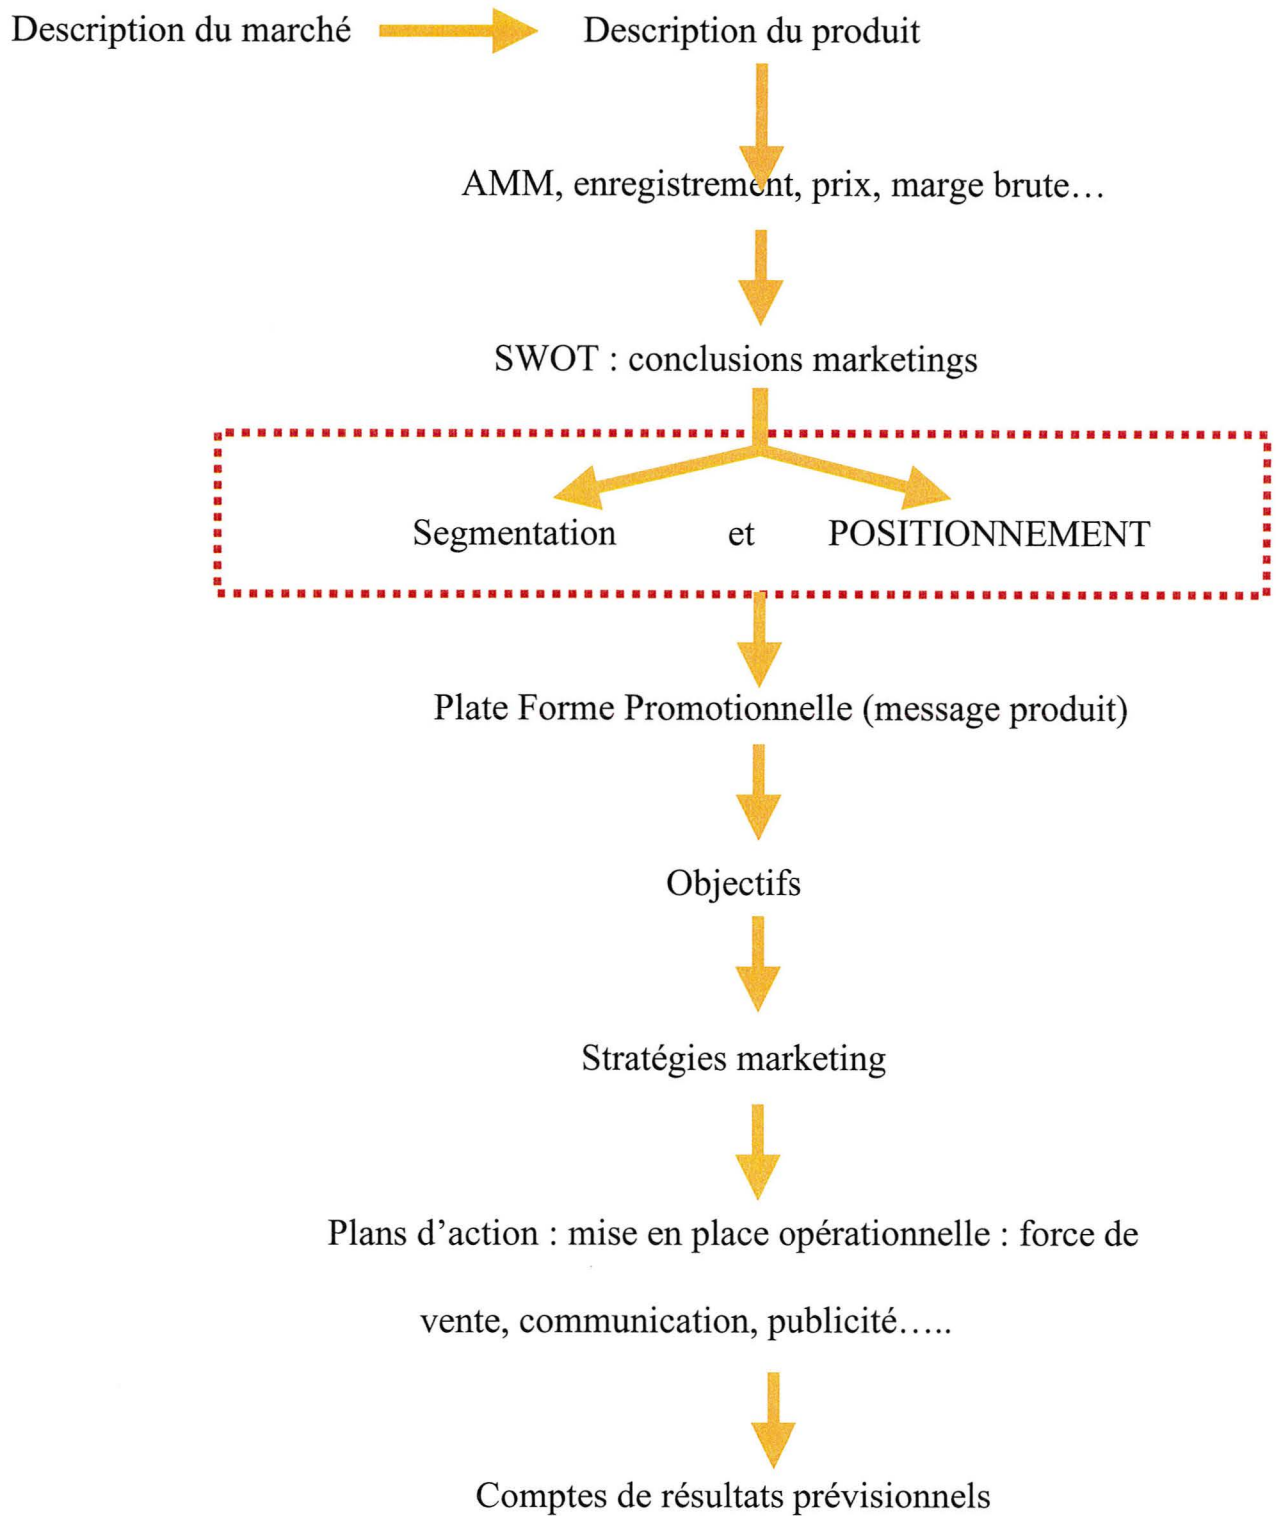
Description du marché

Description du produit

AMM, enregistrement, prix, marge brute…

SWOT : conclusions marketings

Segmentation et POSITIONNEMENT

Plate Forme Promotionnelle (message produit)

Objectifs

Stratégies marketing

Plans d'action : mise en place opérationnelle : force de vente, communication, publicité…..

Comptes de résultats prévisionnels